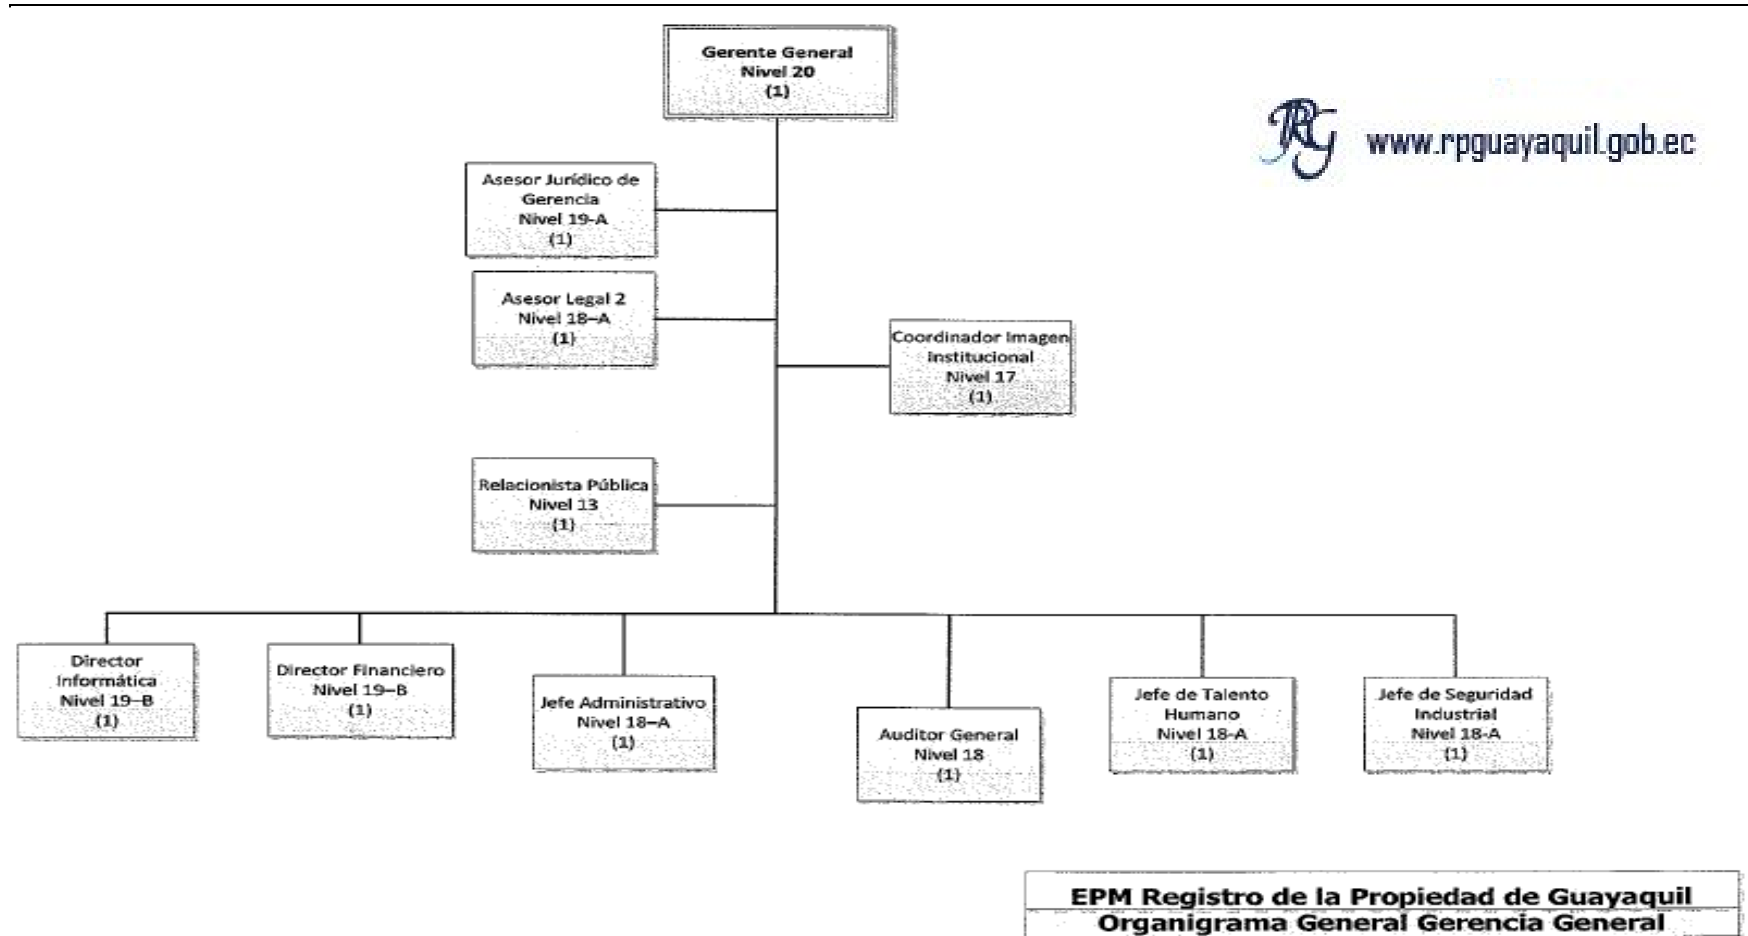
Gerente General
Nivel 20
(1)

RG www.rpguayaquil.gob.ec

Asesor Jurídico de Gerencia
Nivel 19-A
(1)

Asesor Legal 2
Nivel 18–A
(1)

Coordinador Imagen Institucional
Nivel 17
(1)

Relacionista Pública
Nivel 13
(1)

Director Informática
Nivel 19–B
(1)

Director Financiero
Nivel 19–B
(1)

Jefe Administrativo
Nivel 18–A
(1)

Auditor General
Nivel 18
(1)

Jefe de Talento Humano
Nivel 18-A
(1)

Jefe de Seguridad Industrial
Nivel 18-A
(1)

EPM Registro de la Propiedad de Guayaquil
Organigrama General Gerencia General